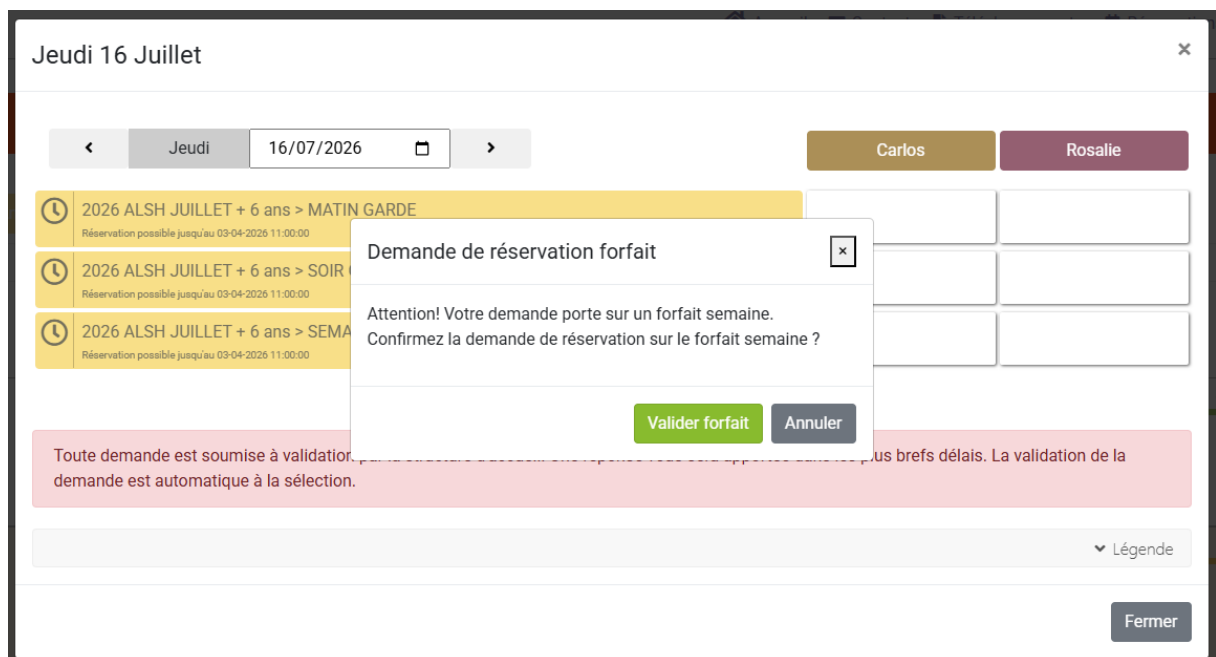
Jeudi 16 Juillet

×

‹ Jeudi 16/07/2026 ›

Carlos Rosalie

2026 ALSH JUILLET + 6 ans > MATIN GARDE
Réservation possible jusqu'au 03-04-2026 11:00:00

2026 ALSH JUILLET + 6 ans > SOIR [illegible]
Réservation possible jusqu'au 03-04-2026 11:00:00

2026 ALSH JUILLET + 6 ans > SEMA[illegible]
Réservation possible jusqu'au 03-04-2026 11:00:00

Demande de réservation forfait

×

Attention! Votre demande porte sur un forfait semaine.
Confirmez la demande de réservation sur le forfait semaine ?

Valider forfait Annuler

Toute demande est soumise à validation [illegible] plus brefs délais. La validation de la demande est automatique à la sélection.

Légende

Fermer